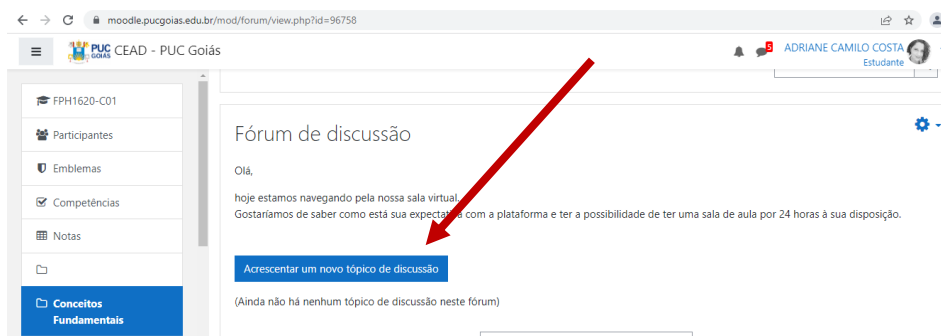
moodle.pucgoias.edu.br/mod/forum/view.php?id=96758

PUC GOIÁS CEAD - PUC Goiás

5 ADRIANE CAMILO COSTA
Estudante

FPH1620-C01

Participantes

Emblemas

Competências

Notas

Conceitos Fundamentais

Fórum de discussão

Olá,

hoje estamos navegando pela nossa sala virtual.
Gostaríamos de saber como está sua expecta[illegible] com a plataforma e ter a possibilidade de ter uma sala de aula por 24 horas à sua disposição.

Acrescentar um novo tópico de discussão

(Ainda não há nenhum tópico de discussão neste fórum)